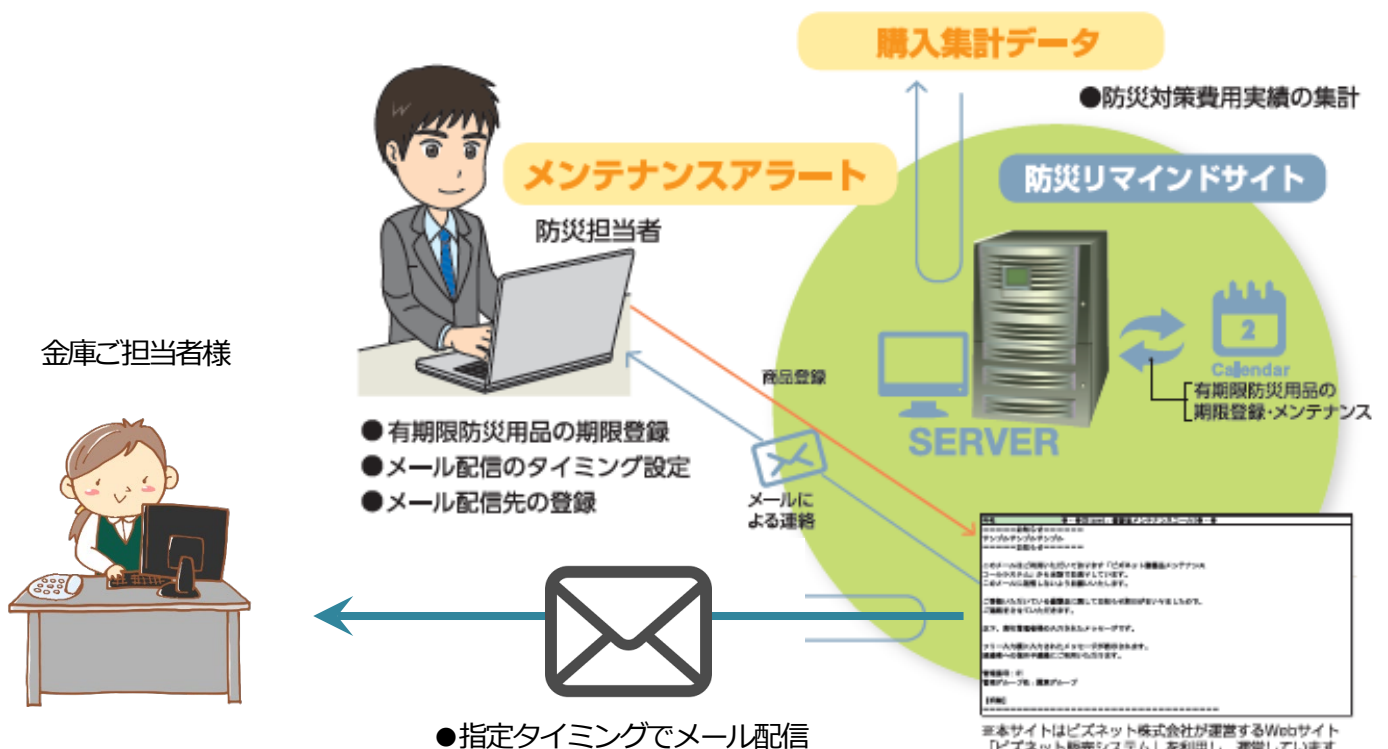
購入集計データ

●防災対策費用実績の集計

メンテナンスアラート

防災リマインドサイト

防災担当者

金庫ご担当者様

商品登録

Calendar

有期限防災用品の期限登録・メンテナンス

SERVER

●有期限防災用品の期限登録
●メール配信のタイミング設定
●メール配信先の登録

メールによる連絡

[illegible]

●指定タイミングでメール配信

※本サイトはビズネット株式会社が運営するWebサイト「ビズネット販売システム」を利用し、運営しています